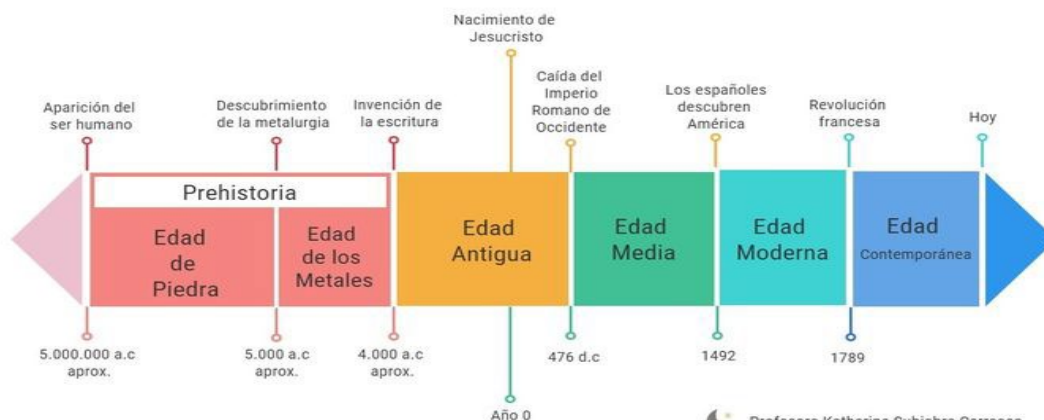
Nacimiento de Jesucristo

Aparición del ser humano

Descubrimiento de la metalurgia

Invención de la escritura

Caída del Imperio Romano de Occidente

Los españoles descubren América

Revolución francesa

Hoy

Prehistoria

Edad de Piedra

Edad de los Metales

Edad Antigua

Edad Media

Edad Moderna

Edad Contemporánea

5.000.000 a.c aprox.

5.000 a.c aprox.

4.000 a.c aprox.

Año 0

476 d.c

1492

1789

Profesora Katherine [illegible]